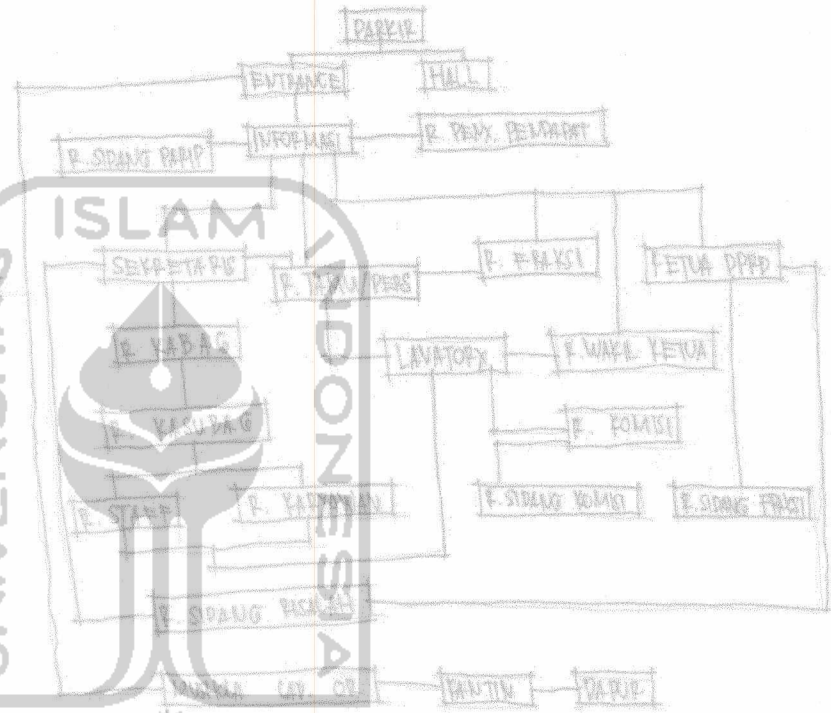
PARKIR
ENTRANCE
HALL
R. SIDANG PARIP
INFORMASI
R. PENY. PENDAPAT
ISLAM
SEKRETARIS
R. TAMU/PERS
R. FRAKSI
KETUA DPRD
R. KABAG
LAVATORY
R. WAKIL KETUA
R. KASUBAG
R. KOMISI
R. STAFF
R. KARYAWAN
R. SIDANG KOMISI
R. SIDANG FRAKSI
R. SIDANG PISAH
INDONESIA
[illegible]
KANTIN
DAPUR